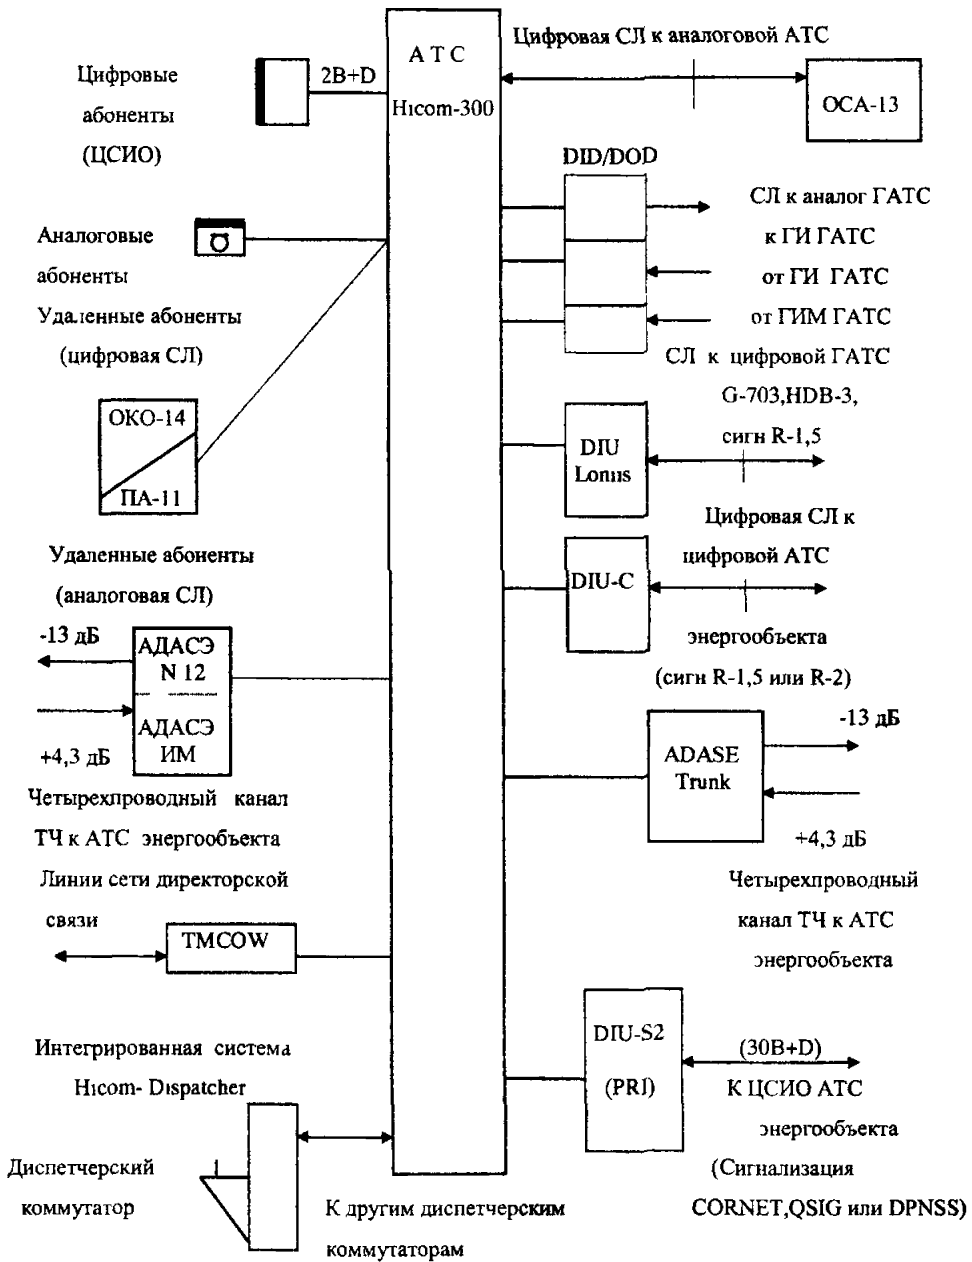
А Т С
Hicom-300

Цифровая СЛ к аналоговой АТС

ОСА-13

Цифровые абоненты (ЦСИО)

2B+D

DID/DOD

СЛ к аналог ГАТС
к ГИ ГАТС
от ГИ ГАТС
от ГИМ ГАТС

Аналоговые абоненты

Удаленные абоненты (цифровая СЛ)

СЛ к цифровой ГАТС G-703,HDB-3, сигн R-1,5

ОКО-14
ПА-11

DIU Lonus

Цифровая СЛ к цифровой АТС энергообъекта (сигн R-1,5 или R-2)

DIU-C

Удаленные абоненты (аналоговая СЛ)

-13 дБ

АДАСЭ
N 12

АДАСЭ
ИМ

+4,3 дБ

Четырехпроводный канал ТЧ к АТС энергообъекта

ADASE Trunk

-13 дБ

+4,3 дБ

Четырехпроводный канал ТЧ к АТС энергообъекта

Линии сети директорской связи

TMCOW

DIU-S2
(PRI)

(30B+D)
К ЦСИО АТС энергообъекта (Сигнализация CORNET,QSIG или DPNSS)

Интегрированная система Hicom- Dispatcher

Диспетчерский коммутатор

К другим диспетчерским коммутаторам